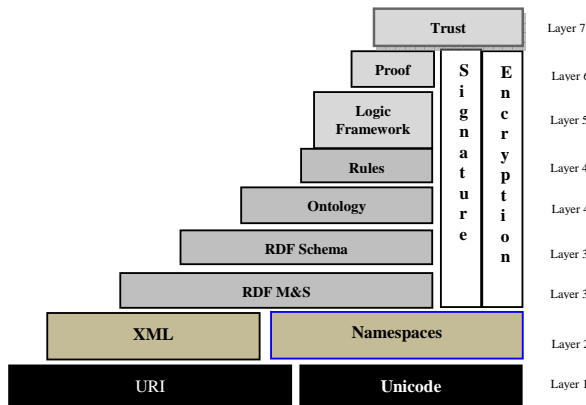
Trust

Layer 7

Proof

Layer 6

Logic Framework

Layer 5

Rules

Layer 4

Ontology

Layer 4

RDF Schema

Layer 3

RDF M&S

Layer 3

Signature

Encryption

XML

Namespaces

Layer 2

URI

Unicode

Layer 1